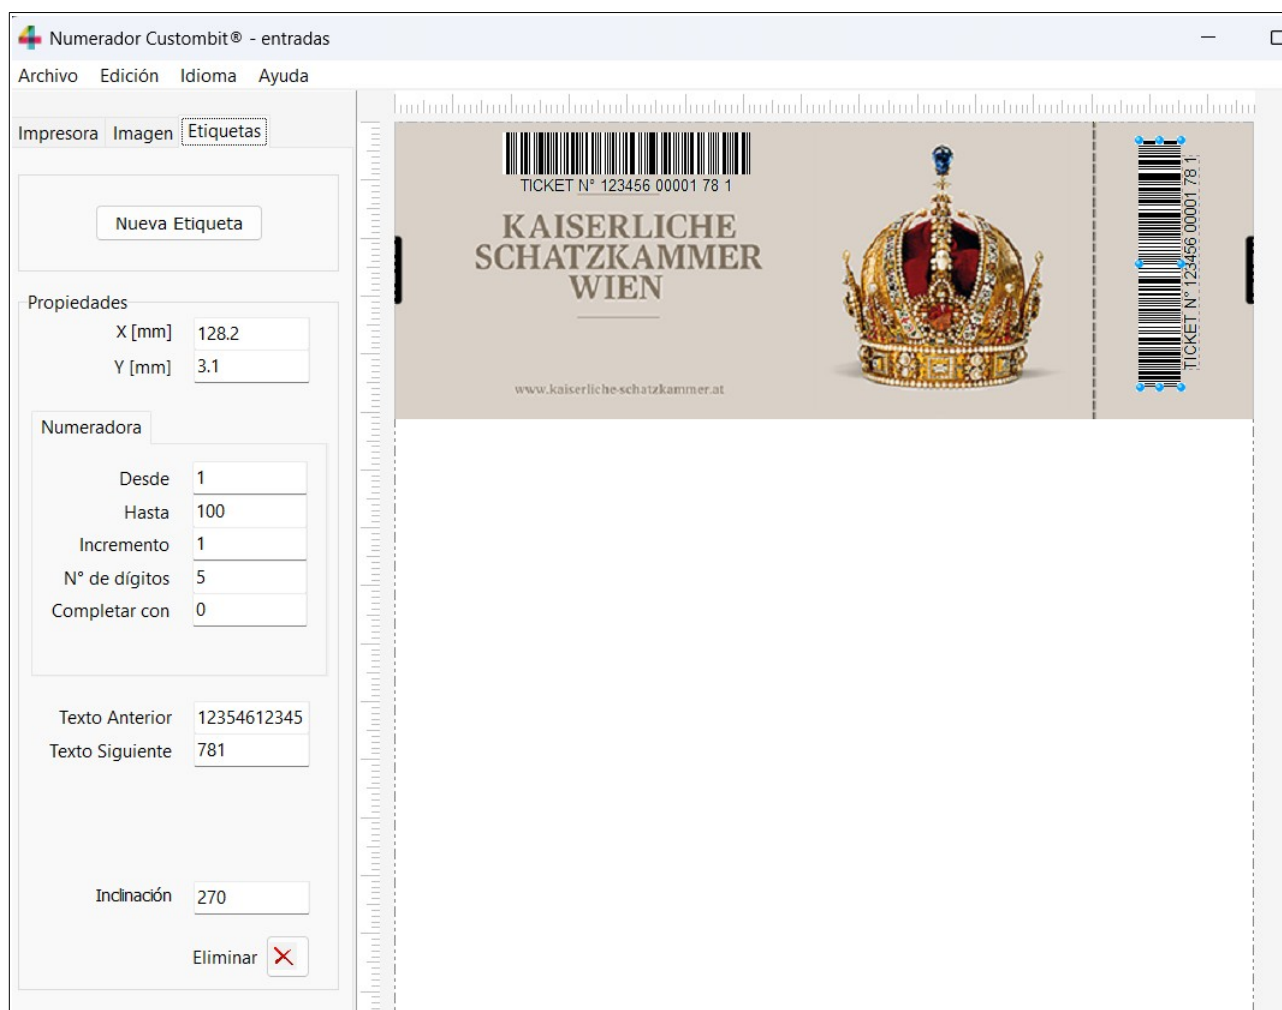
Numerador Custombit® - entradas

Archivo Edición Idioma Ayuda

Impresora Imagen Etiquetas

Nueva Etiqueta

Propiedades

X [mm] 128.2

Y [mm] 3.1

Numeradora

Desde 1

Hasta 100

Incremento 1

N° de dígitos 5

Completar con 0

Texto Anterior 12354612345

Texto Siguiente 781

Inclinación 270

Eliminar

TICKET N° 123456 00001 78 1

KAISERLICHE SCHATZKAMMER WIEN

www.kaiserliche-schatzkammer.at

TICKET N° 123456 00001 78 1